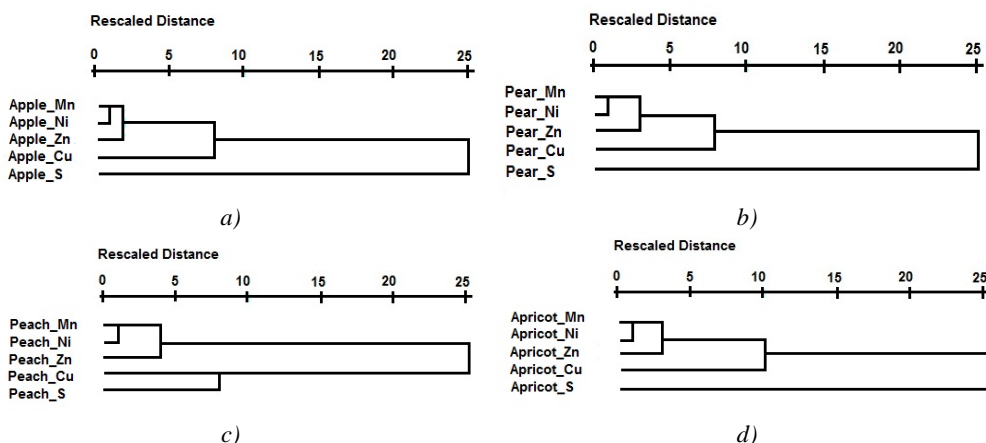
Rescaled Distance

0 5 10 15 20 25

Apple_Mn
Apple_Ni
Apple_Zn
Apple_Cu
Apple_S

a)

Rescaled Distance

0 5 10 15 20 25

Pear_Mn
Pear_Ni
Pear_Zn
Pear_Cu
Pear_S

b)

Rescaled Distance

0 5 10 15 20 25

Peach_Mn
Peach_Ni
Peach_Zn
Peach_Cu
Peach_S

c)

Rescaled Distance

0 5 10 15 20 25

Apricot_Mn
Apricot_Ni
Apricot_Zn
Apricot_Cu
Apricot_S

d)